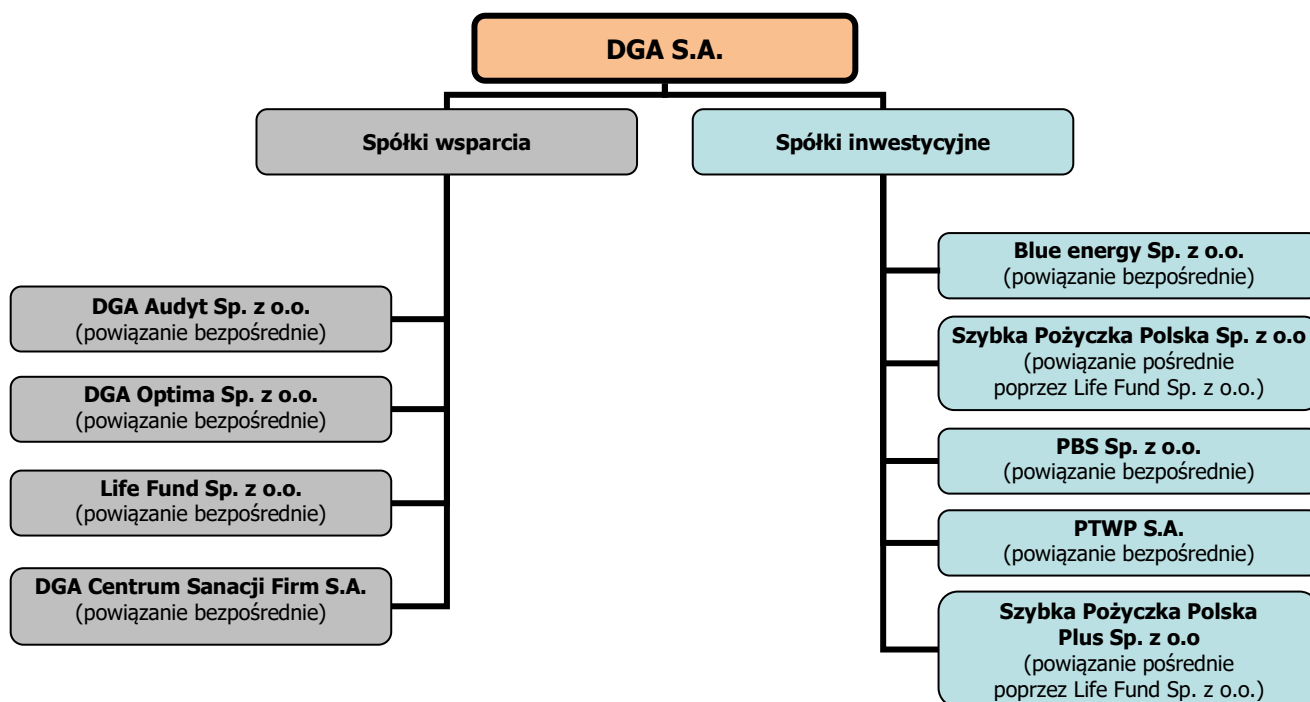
DGA S.A.

Spółki wsparcia

Spółki inwestycyjne

DGA Audyt Sp. z o.o.
(powiązanie bezpośrednie)

DGA Optima Sp. z o.o.
(powiązanie bezpośrednie)

Life Fund Sp. z o.o.
(powiązanie bezpośrednie)

DGA Centrum Sanacji Firm S.A.
(powiązanie bezpośrednie)

Blue energy Sp. z o.o.
(powiązanie bezpośrednie)

Szybka Pożyczka Polska Sp. z o.o
(powiązanie pośrednie poprzez Life Fund Sp. z o.o.)

PBS Sp. z o.o.
(powiązanie bezpośrednie)

PTWP S.A.
(powiązanie bezpośrednie)

Szybka Pożyczka Polska Plus Sp. z o.o
(powiązanie pośrednie poprzez Life Fund Sp. z o.o.)